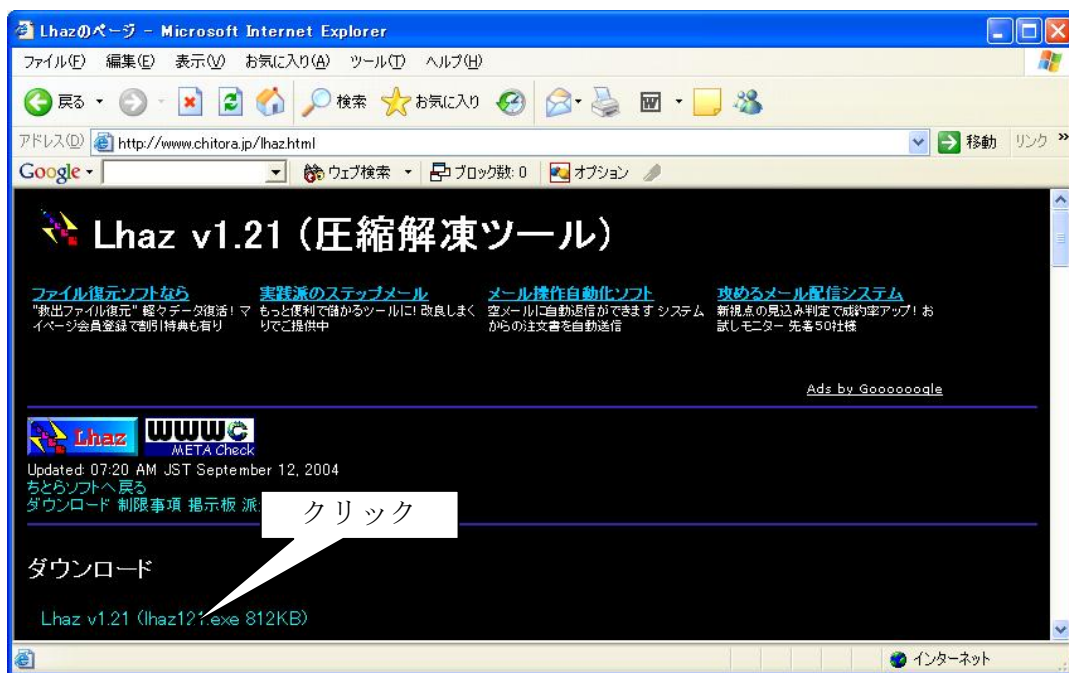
Lhazのページ - Microsoft Internet Explorer

ファイル(F) 編集(E) 表示(V) お気に入り(A) ツール(T) ヘルプ(H)

戻る 検索 お気に入り

アドレス(D) http://www.chitora.jp/lhaz.html 移動 リンク »

Google ウェブ検索 ブロック数: 0 オプション

Lhaz v1.21 (圧縮解凍ツール)

ファイル復元ソフトなら
"救出ファイル復元" 軽々データ復活! マイページ会員登録で割引特典も有り

実践派のステップメール
もっと便利で儲かるツールに! 改良しまくりでご提供中

メール操作自動化ソフト
空メールに自動返信ができます システムからの注文書を自動送信

攻めるメール配信システム
新視点の見込み判定で成約率アップ! お試しモニター 先着50社様

Ads by Gooooooogle

Lhaz WWWC META Check

Updated: 07:20 AM JST September 12, 2004
ちとらソフトへ戻る
ダウンロード 制限事項 掲示板 派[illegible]

クリック

ダウンロード

Lhaz v1.21 (lhaz121.exe 812KB)

インターネット